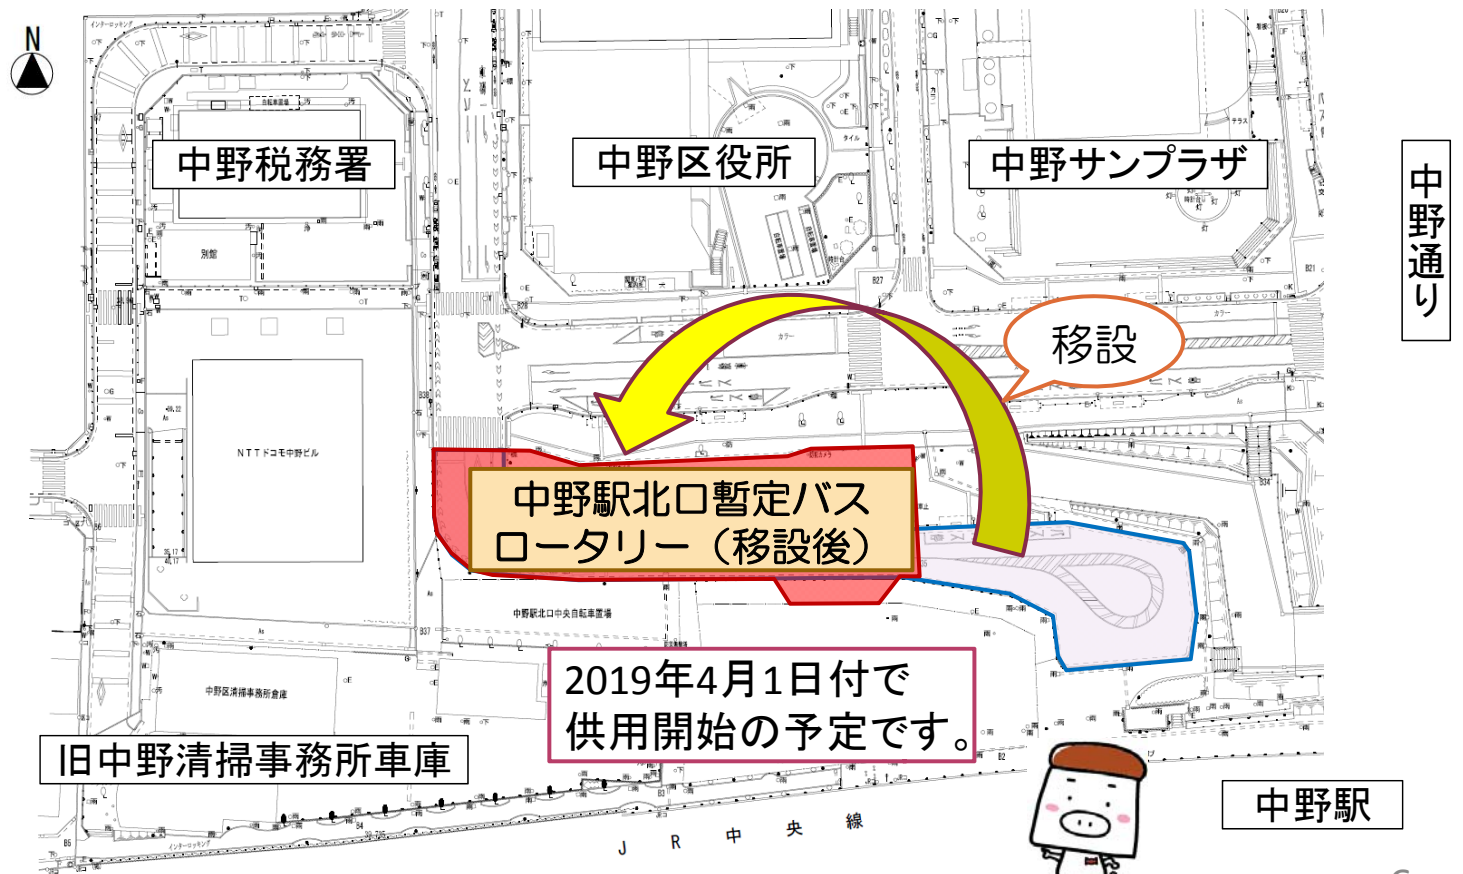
N

中野税務署

中野区役所

中野サンプラザ

中野通り

移設

別館

NTTドコモ中野ビル

中野駅北口暫定バスロータリー（移設後）

中野駅北口中央自転車置場

2019年4月1日付で供用開始の予定です。

中野区清掃事務所倉庫

旧中野清掃事務所車庫

中野駅

J R 中 央 線